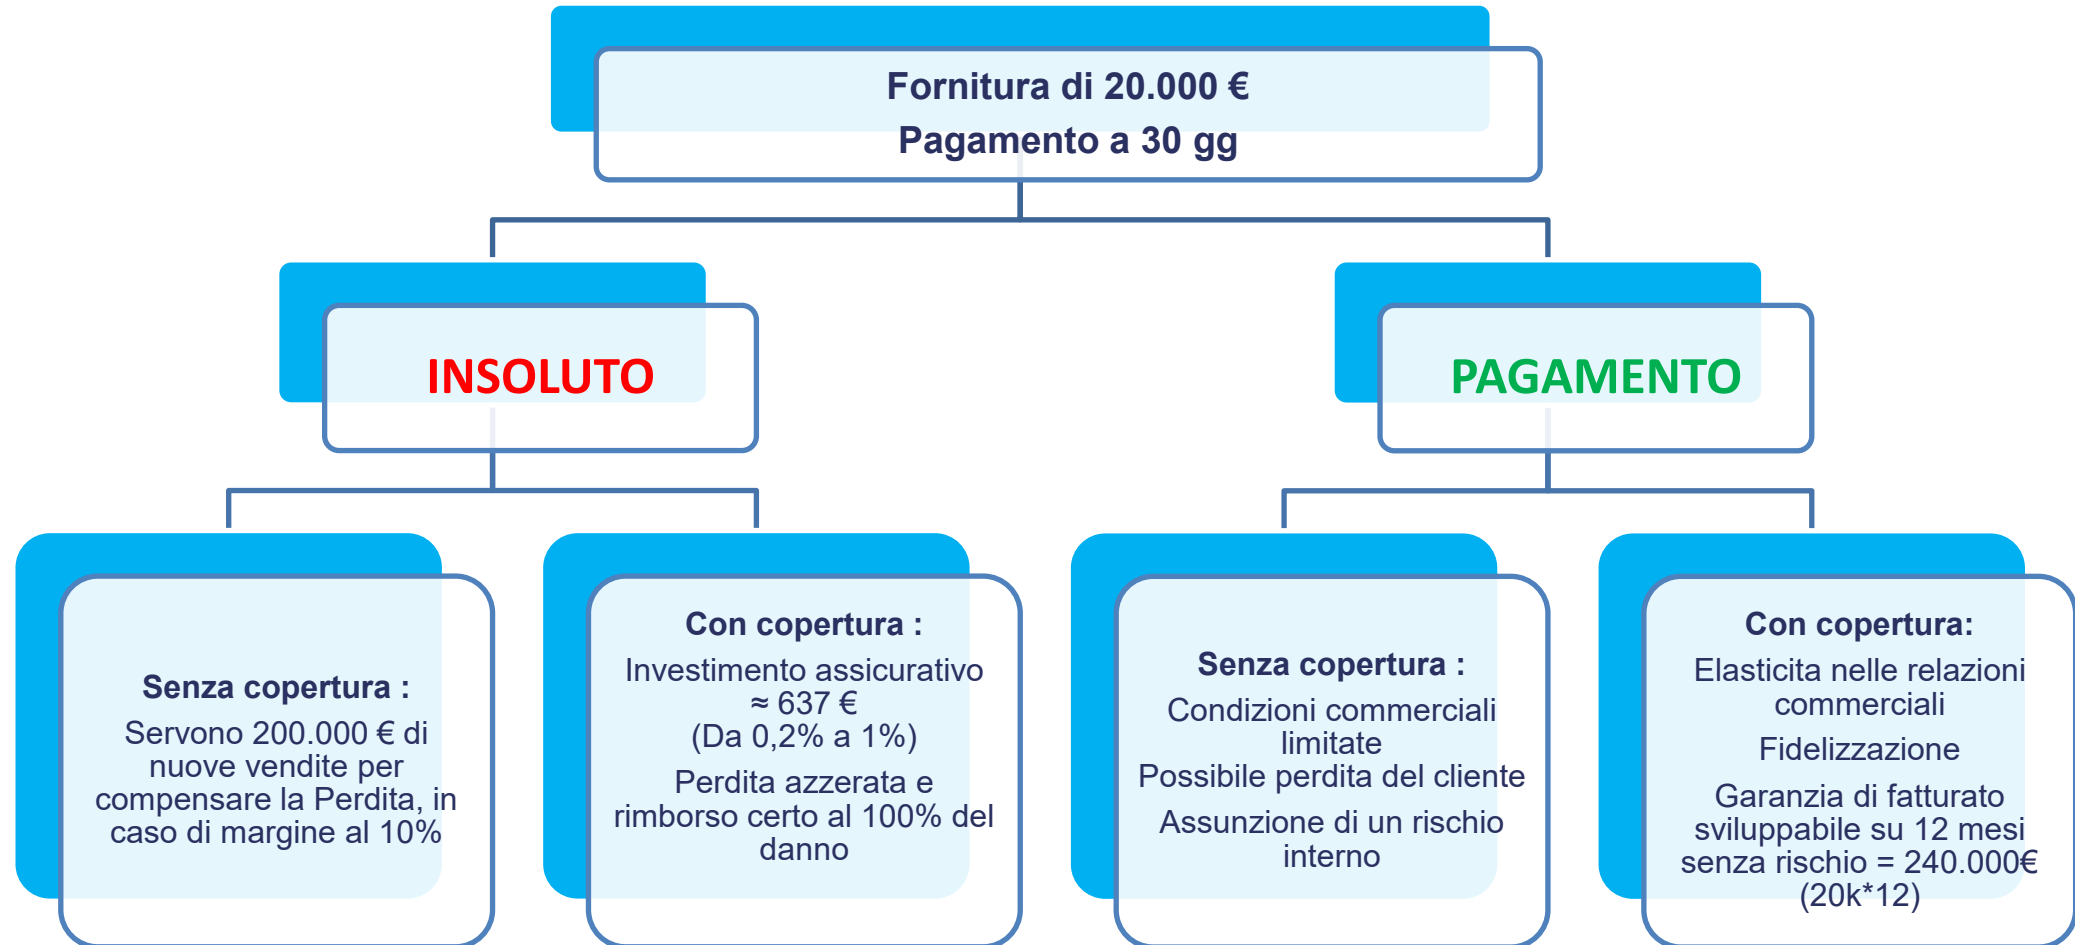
Fornitura di 20.000 €
Pagamento a 30 gg

INSOLUTO

PAGAMENTO

Senza copertura :
Servono 200.000 € di nuove vendite per compensare la Perdita, in caso di margine al 10%

Con copertura :
Investimento assicurativo ≈ 637 €
(Da 0,2% a 1%)
Perdita azzerata e rimborso certo al 100% del danno

Senza copertura :
Condizioni commerciali limitate
Possibile perdita del cliente
Assunzione di un rischio interno

Con copertura:
Elasticita nelle relazioni commerciali
Fidelizzazione
Garanzia di fatturato sviluppabile su 12 mesi senza rischio = 240.000€ (20k*12)